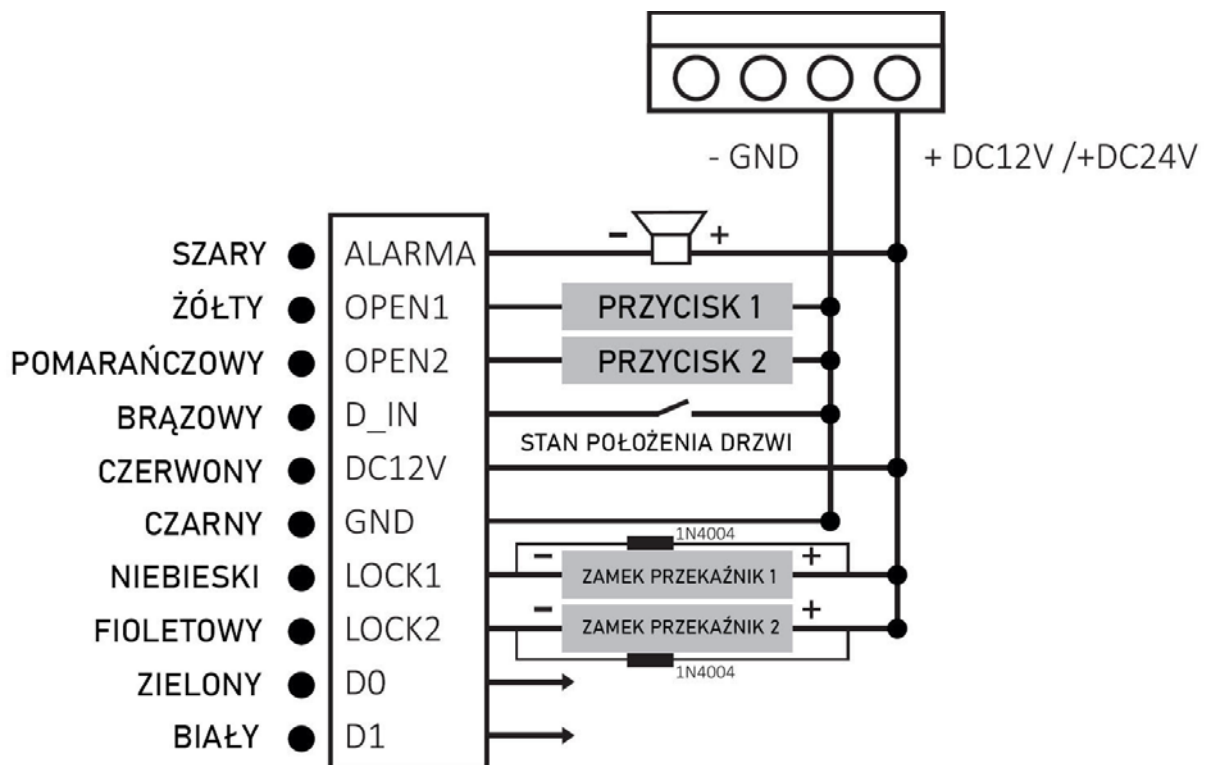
- GND

+ DC12V /+DC24V

SZARY ALARMA

ŻÓŁTY OPEN1

POMARAŃCZOWY OPEN2

BRĄZOWY D_IN

CZERWONY DC12V

CZARNY GND

NIEBIESKI LOCK1

FIOLETOWY LOCK2

ZIELONY D0

BIAŁY D1

- +

PRZYCISK 1

PRZYCISK 2

STAN POŁOŻENIA DRZWI

1N4004

- ZAMEK PRZEKAŹNIK 1 +

- ZAMEK PRZEKAŹNIK 2 +

1N4004